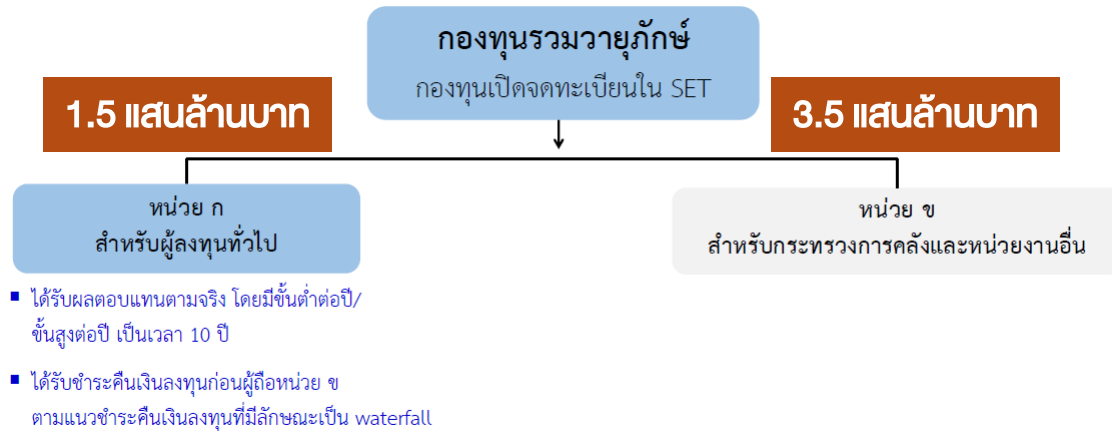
กองทุนรวมวายุภักษ์
กองทุนเปิดจดทะเบียนใน SET

1.5 แสนล้านบาท

3.5 แสนล้านบาท

หน่วย ก
สำหรับผู้ลงทุนทั่วไป

หน่วย ข
สำหรับกระทรวงการคลังและหน่วยงานอื่น

■ ได้รับผลตอบแทนตามจริง โดยมีขั้นต่ำต่อปี/ขั้นสูงต่อปี เป็นเวลา 10 ปี

■ ได้รับชำระคืนเงินลงทุนก่อนผู้ถือหน่วย ข ตามแนวชำระคืนเงินลงทุนที่มีลักษณะเป็น waterfall